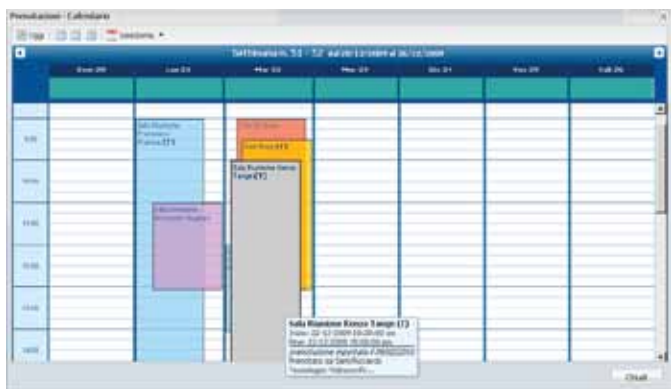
Prenotazioni - Calendario

Oggi | Seleziona

Settimana n. 52 - 52 dal 20/12/2009 al 26/12/2009

| Dom 20 | Lun 21 | Mar 22 | Mer 23 | Gio 24 | Ven 25 | Sab 26 |
|---|---|---|---|---|---|---|

9:00

10:00

11:00

12:00

13:00

14:00

Sala Riunione Franceso Franco (1)

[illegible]

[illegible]

Sala Riunione Renzo Tango (1)

Sala Riunione Renzo Tango (1)
Dalle: 22-12-2009 09:00:00 am
Alle: 22-12-2009 18:00:00 pm
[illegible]
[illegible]
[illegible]

Chiudi